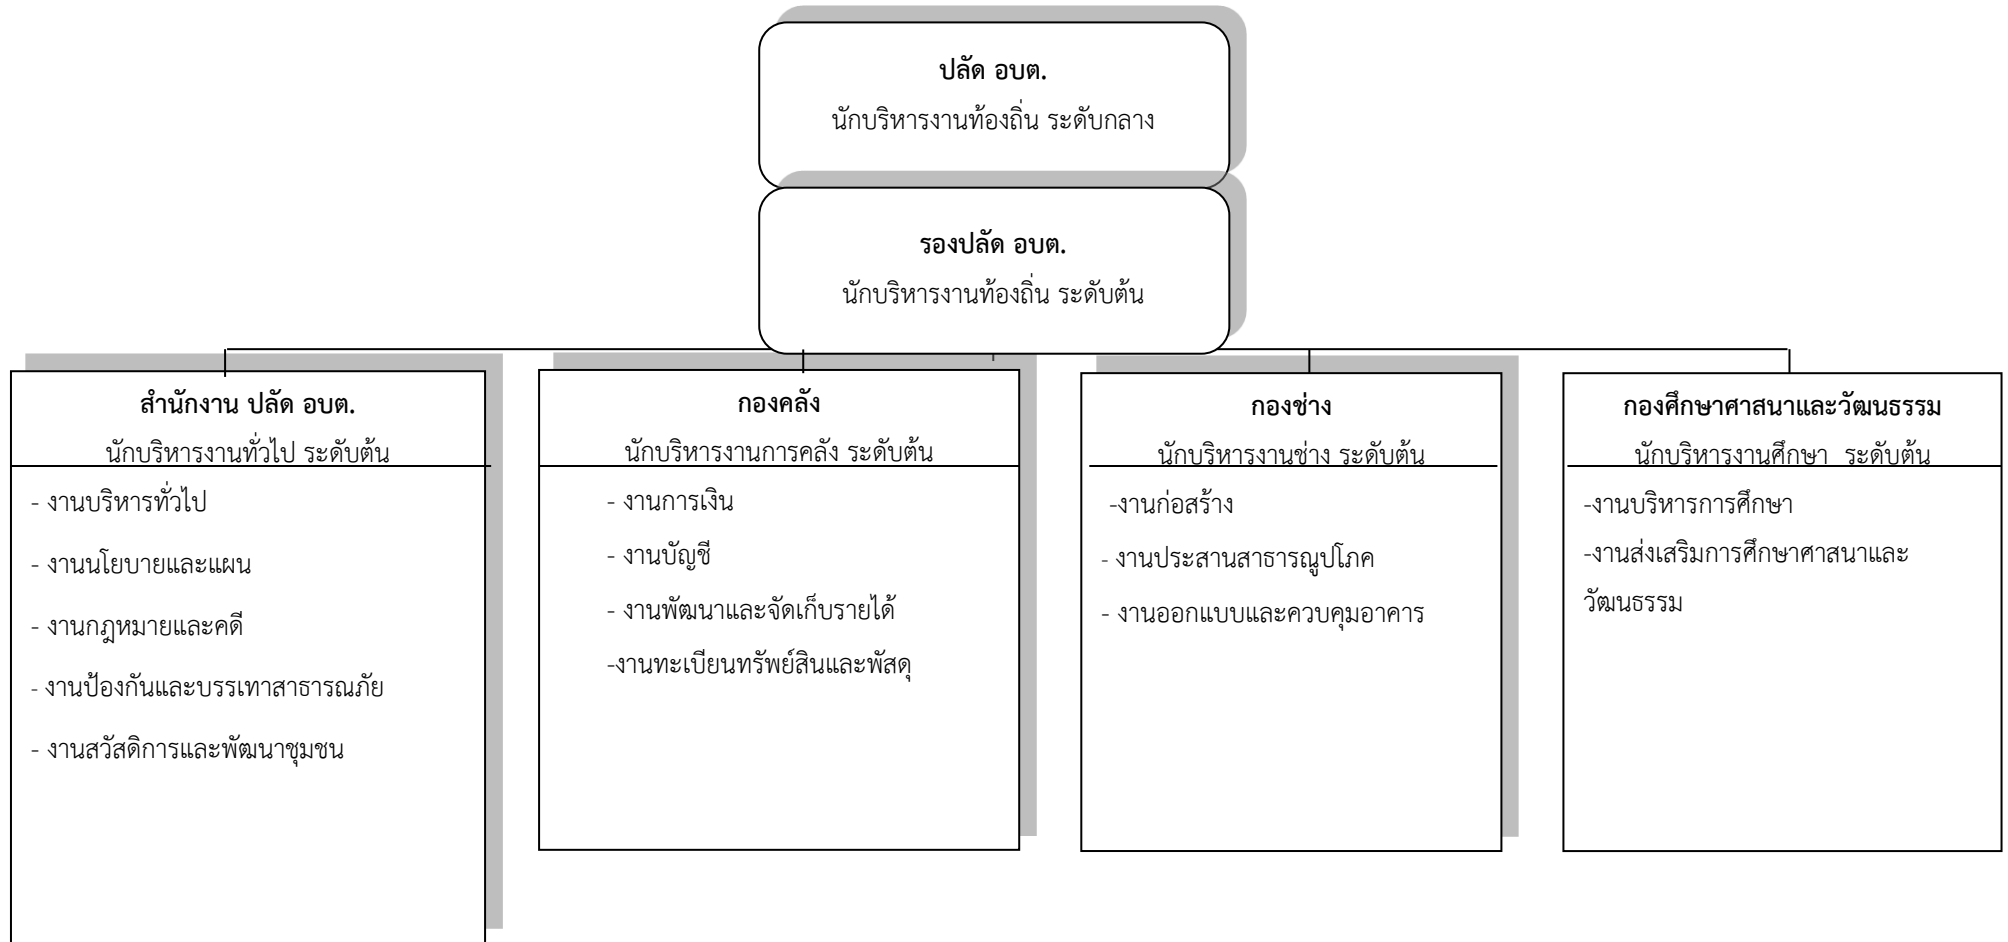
ปลัด อบต.
นักบริหารงานท้องถิ่น ระดับกลาง

รองปลัด อบต.
นักบริหารงานท้องถิ่น ระดับต้น

สำนักงาน ปลัด อบต.
นักบริหารงานทั่วไป ระดับต้น

- งานบริหารทั่วไป
- งานนโยบายและแผน
- งานกฎหมายและคดี
- งานป้องกันและบรรเทาสาธารณภัย
- งานสวัสดิการและพัฒนาชุมชน

กองคลัง
นักบริหารงานการคลัง ระดับต้น

- งานการเงิน
- งานบัญชี
- งานพัฒนาและจัดเก็บรายได้
-งานทะเบียนทรัพย์สินและพัสดุ

กองช่าง
นักบริหารงานช่าง ระดับต้น

-งานก่อสร้าง
- งานประสานสาธารญูปโภค
- งานออกแบบและควบคุมอาคาร

กองศึกษาศาสนาและวัฒนธรรม
นักบริหารงานศึกษา ระดับต้น

-งานบริหารการศึกษา
-งานส่งเสริมการศึกษาศาสนาและวัฒนธรรม